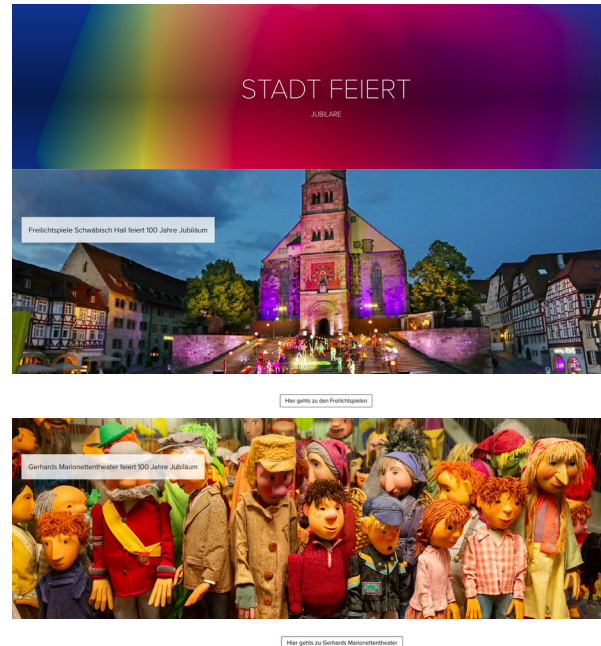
STADT FEIERT

JUBILARE

Freilichtspiele Schwäbisch Hall feiert 100 Jahre Jubiläum

Hier gehts zu den Freilichtspielen

Gerhards Marionettentheater feiert 100 Jahre Jubiläum

Hier gehts zu Gerhards Marionettentheater